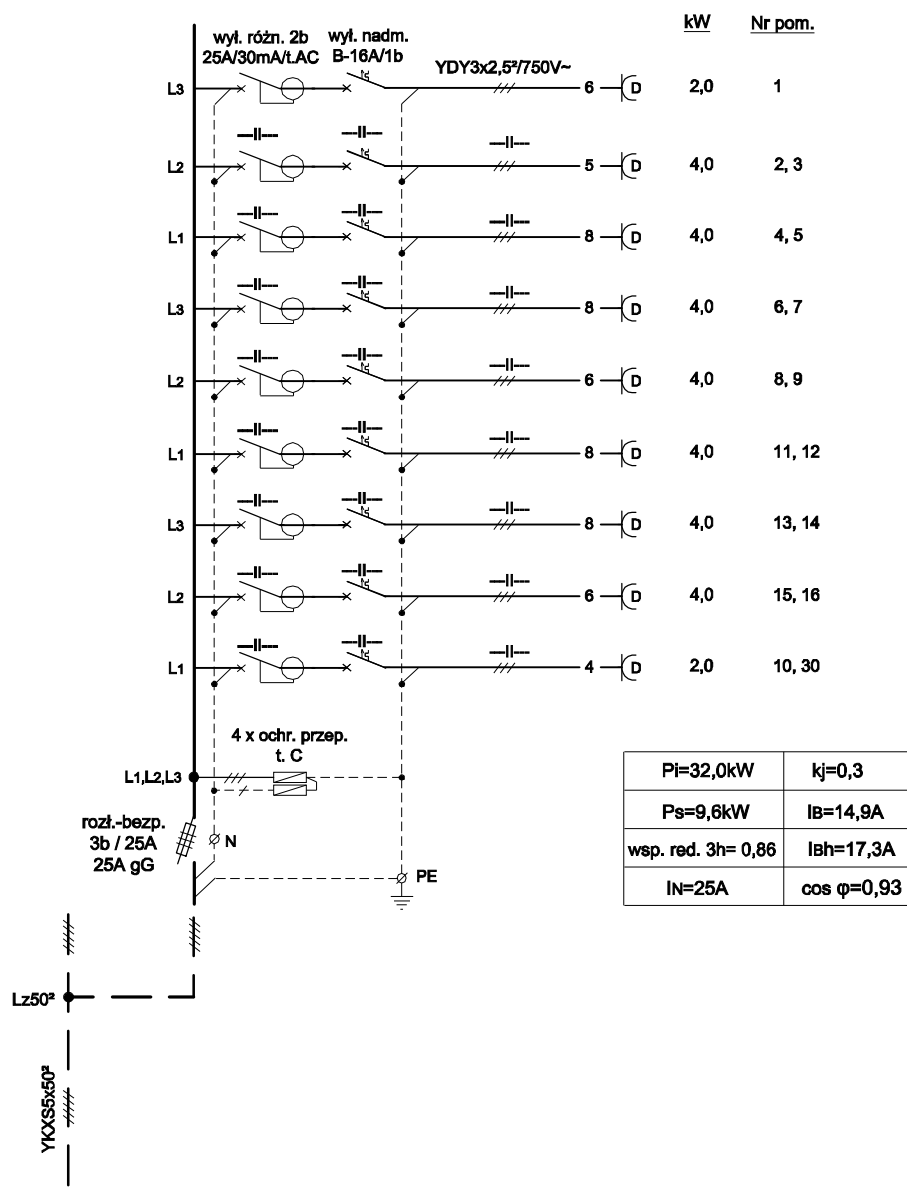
wył. różn. 2b
25A/30mA/t.AC

wył. nadm.
B-16A/1b

YDY3x2,5²/750V~

kW

Nr pom.

L3 6 2,0 1

—II— —II— —II—

L2 5 4,0 2, 3

—II— —II— —II—

L1 8 4,0 4, 5

—II— —II— —II—

L3 8 4,0 6, 7

—II— —II— —II—

L2 6 4,0 8, 9

—II— —II— —II—

L1 8 4,0 11, 12

—II— —II— —II—

L3 8 4,0 13, 14

—II— —II— —II—

L2 6 4,0 15, 16

—II— —II— —II—

L1 4 2,0 10, 30

4 x ochr. przep.
t. C

L1,L2,L3

rozł.-bezp.
3b / 25A
25A gG

N

PE

| Pi=32,0kW | kj=0,3 |
|---|---|
| Ps=9,6kW | IB=14,9A |
| wsp. red. 3h= 0,86 | IBh=17,3A |
| IN=25A | cos φ=0,93 |

Lz50²

YKXS5x50²